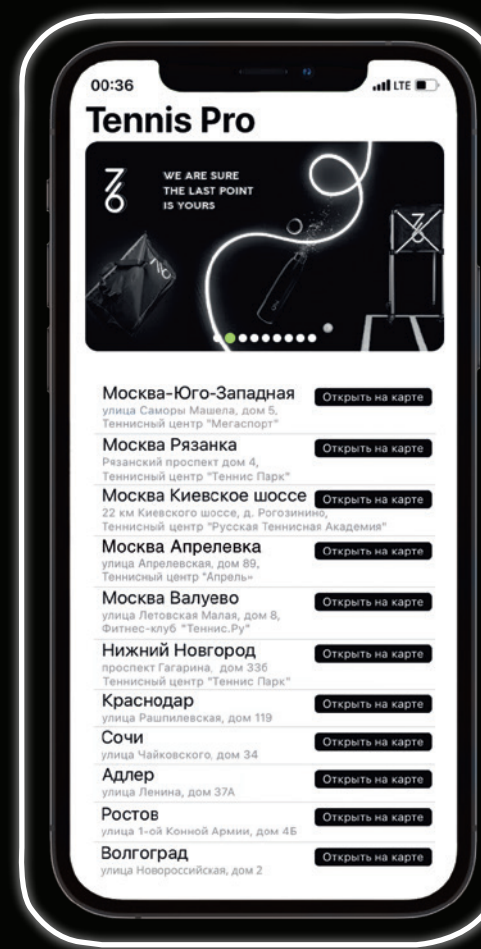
00:36

LTE

Tennis Pro

WE ARE SURE
THE LAST POINT
IS YOURS

Москва-Юго-Западная
улица Саморы Машела, дом 5,
Теннисный центр "Мегаспорт"
Открыть на карте

Москва Рязанка
Рязанский проспект дом 4,
Теннисный центр "Теннис Парк"
Открыть на карте

Москва Киевское шоссе
22 км Киевского шоссе, д. Рогозинино,
Теннисный центр "Русская Теннисная Академия"
Открыть на карте

Москва Апрелевка
улица Апрелевская, дом 89,
Теннисный центр "Апрель»
Открыть на карте

Москва Валуево
улица Летовская Малая, дом 8,
Фитнес-клуб "Теннис.Ру"
Открыть на карте

Нижний Новгород
проспект Гагарина, дом 33б
Теннисный центр "Теннис Парк"
Открыть на карте

Краснодар
улица Рашпилевская, дом 119
Открыть на карте

Сочи
улица Чайковского, дом 34
Открыть на карте

Адлер
улица Ленина, дом 37А
Открыть на карте

Ростов
улица 1-ой Конной Армии, дом 4Б
Открыть на карте

Волгоград
улица Новороссийская, дом 2
Открыть на карте